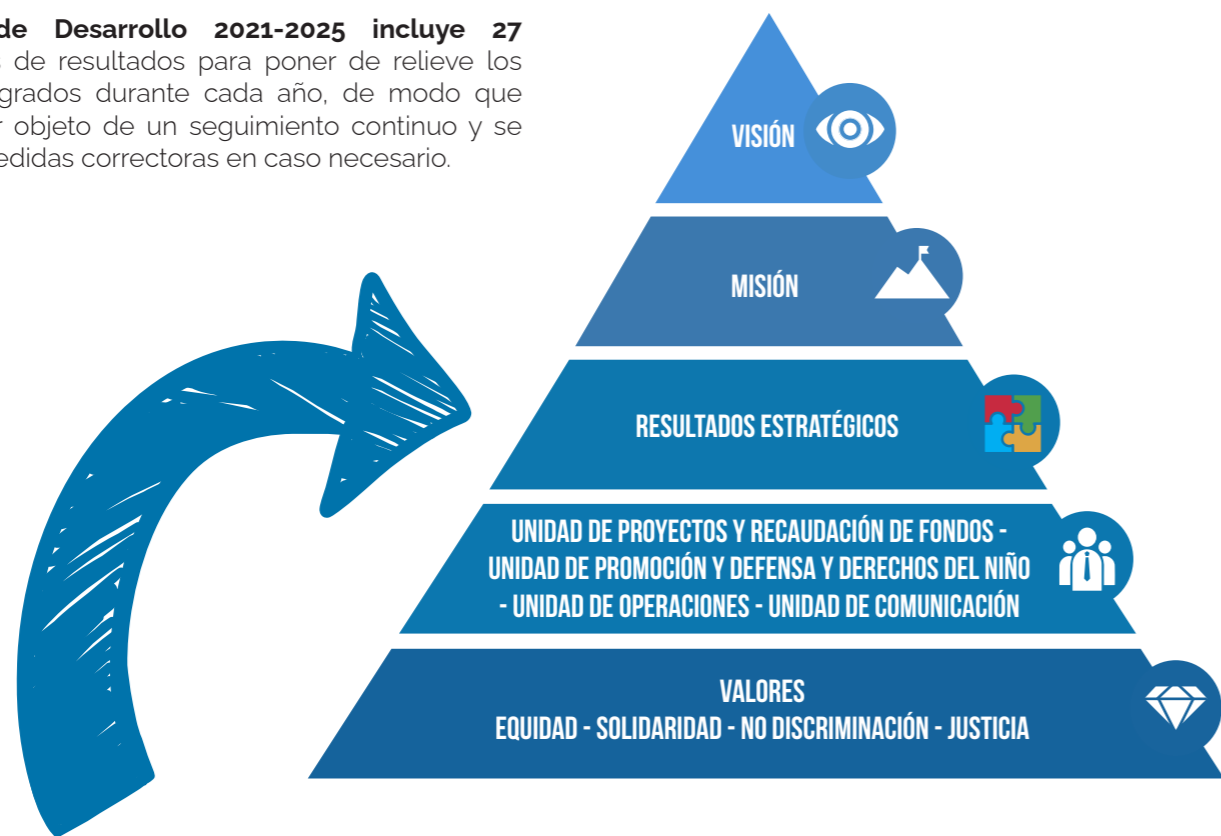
de Desarrollo 2021-2025 incluye 27 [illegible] de resultados para poner de relieve los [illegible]grados durante cada año, de modo que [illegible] objeto de un seguimiento continuo y se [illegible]edidas correctoras en caso necesario.

VISIÓN

MISIÓN

RESULTADOS ESTRATÉGICOS

UNIDAD DE PROYECTOS Y RECAUDACIÓN DE FONDOS - UNIDAD DE PROMOCIÓN Y DEFENSA Y DERECHOS DEL NIÑO - UNIDAD DE OPERACIONES - UNIDAD DE COMUNICACIÓN

VALORES
EQUIDAD - SOLIDARIDAD - NO DISCRIMINACIÓN - JUSTICIA